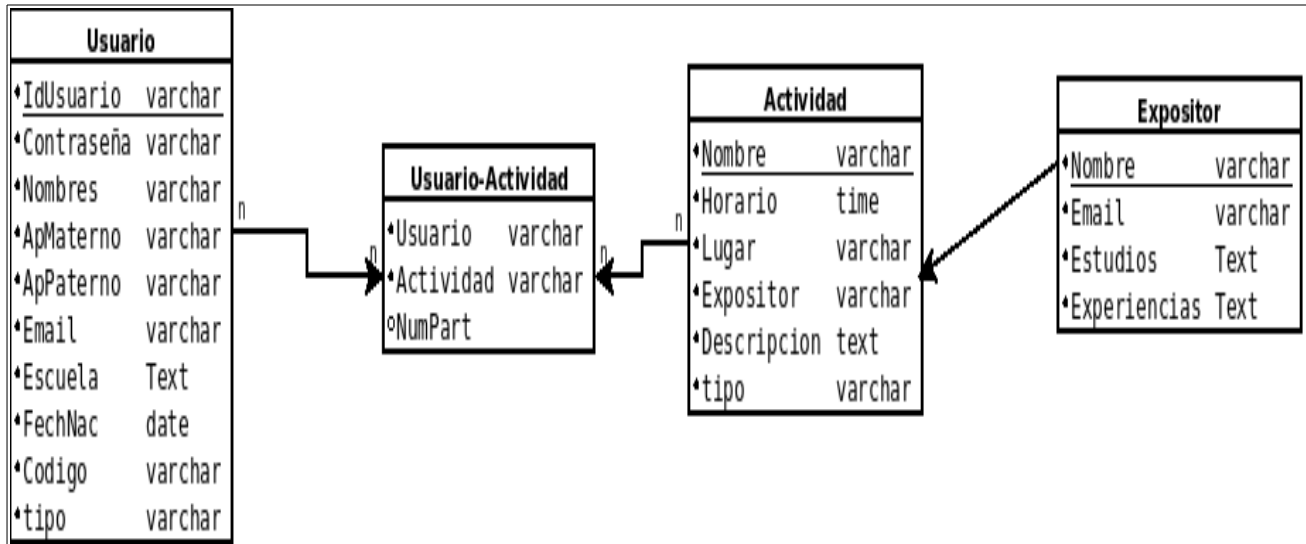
| Usuario | |
|---|---|
| •IdUsuario | varchar |
| •Contraseña | varchar |
| •Nombres | varchar |
| •ApMaterno | varchar |
| •ApPaterno | varchar |
| •Email | varchar |
| •Escuela | Text |
| •FechNac | date |
| •Codigo | varchar |
| •tipo | varchar |

n

n

| Usuario-Actividad | |
|---|---|
| •Usuario | varchar |
| •Actividad | varchar |
| °NumPart | |

n

n

| Actividad | |
|---|---|
| •Nombre | varchar |
| •Horario | time |
| •Lugar | varchar |
| •Expositor | varchar |
| •Descripcion | text |
| •tipo | varchar |

| Expositor | |
|---|---|
| •Nombre | varchar |
| •Email | varchar |
| •Estudios | Text |
| •Experiencias | Text |